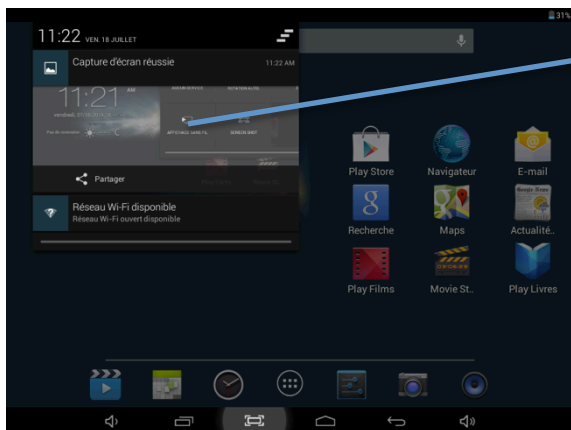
31%

11:22 VEN. 18 JUILLET

Capture d'écran réussie 11:22 AM

11:21

Partager

Réseau Wi-Fi disponible
Réseau Wi-Fi ouvert disponible

Play Store
Navigateur
E-mail
Recherche
Maps
Actualité...
Play Films
Movie St...
Play Livres